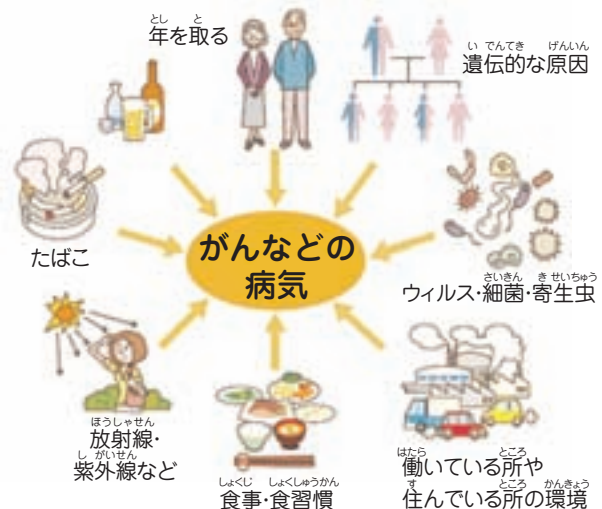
とし と
年を取る

い でんてき げんいん
遺伝的な原因

たばこ

がんなどの
病気

さいきん き せいちゅう
ウィルス・細菌・寄生虫

ほうしゃせん
放射線・
し がいせん
紫外線など

しょくじ しょくしゅうかん
食事・食習慣

はたら ところ
働いている所や
す ところ かんきょう
住んでいる所の環境